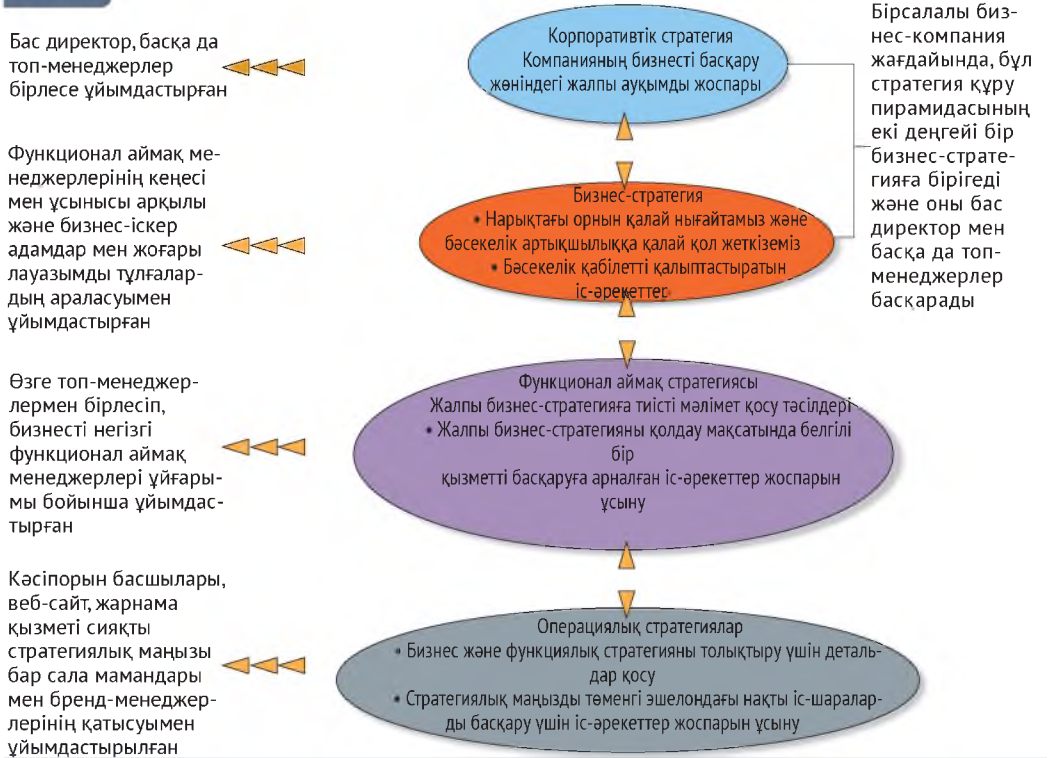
Бас директор, басқа да топ-менеджерлер бірлесе ұйымдастырған

Корпоративтік стратегия
Компанияның бизнесті басқару жөніндегі жалпы ауқымды жоспары

Бірсалалы бизнес-компания жағдайында, бұл стратегия құру пирамидасының екі деңгейі бір бизнес-стратегияға бірігеді және оны бас директор мен басқа да топ-менеджерлер басқарады

Функционал аймақ менеджерлерінің кеңесі мен ұсынысы арқылы және бизнес-іскер адамдар мен жоғары лауазымды тұлғалардың араласуымен ұйымдастырған

Бизнес-стратегия
• Нарықтағы орнын қалай нығайтамыз және бәсекелік артықшылыққа қалай қол жеткіземіз
• Бәсекелік қабілетті қалыптастыратын іс-әрекеттер

Өзге топ-менеджерлермен бірлесіп, бизнесті негізгі функционал аймақ менеджерлері ұйғарымы бойынша ұйымдастырған

Функционал аймақ стратегиясы
Жалпы бизнес-стратегияға тиісті мәлімет қосу тәсілдері
• Жалпы бизнес-стратегияны қолдау мақсатында белгілі бір қызметті басқаруға арналған іс-әрекеттер жоспарын ұсыну

Кәсіпорын басшылары, веб-сайт, жарнама қызметі сияқты стратегиялық маңызы бар сала мамандары мен бренд-менеджерлерінің қатысуымен ұйымдастырылған

Операциялық стратегиялар
• Бизнес және функциялық стратегияны толықтыру үшін детальдар қосу
• Стратегиялық маңызды төменгі эшелондағы нақты іс-шараларды басқару үшін іс-әрекеттер жоспарын ұсыну